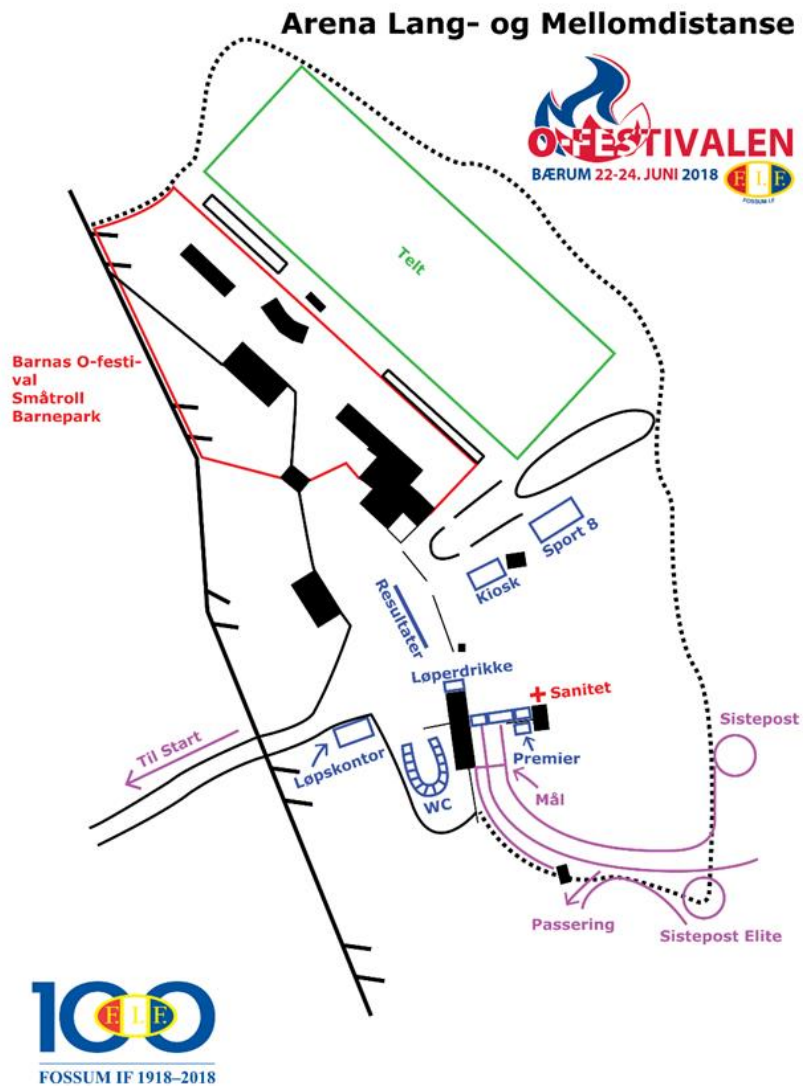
Arena Lang- og Mellomdistanse

O-FESTIVALEN
BÆRUM 22-24. JUNI 2018
F I F
FOSSUM IF

Telt

Barnas O-festival
Småtroll
Barnepark

Sport 8

Kiosk

Resultater

Løperdrikke

Sanitet

Sistepost

Til Start

Løpskontor

WC

Premier

Mål

Passering

Sistepost Elite

100
F I F
FOSSUM IF 1918–2018